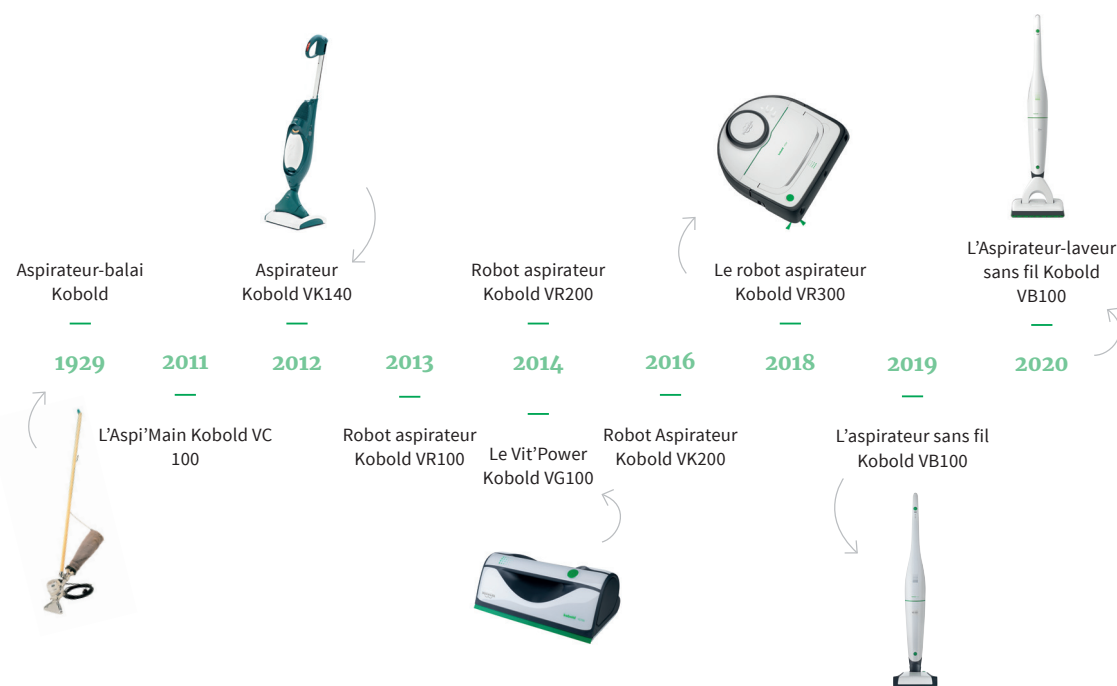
Aspirateur-balai Kobold

1929

Aspirateur Kobold VK140

2012

Robot aspirateur Kobold VR200

2014

Le robot aspirateur Kobold VR300

2018

L'Aspirateur-laveur sans fil Kobold VB100

2020

2011

L'Aspi'Main Kobold VC 100

2013

Robot aspirateur Kobold VR100

Le Vit'Power Kobold VG100

2016

Robot Aspirateur Kobold VK200

2019

L'aspirateur sans fil Kobold VB100